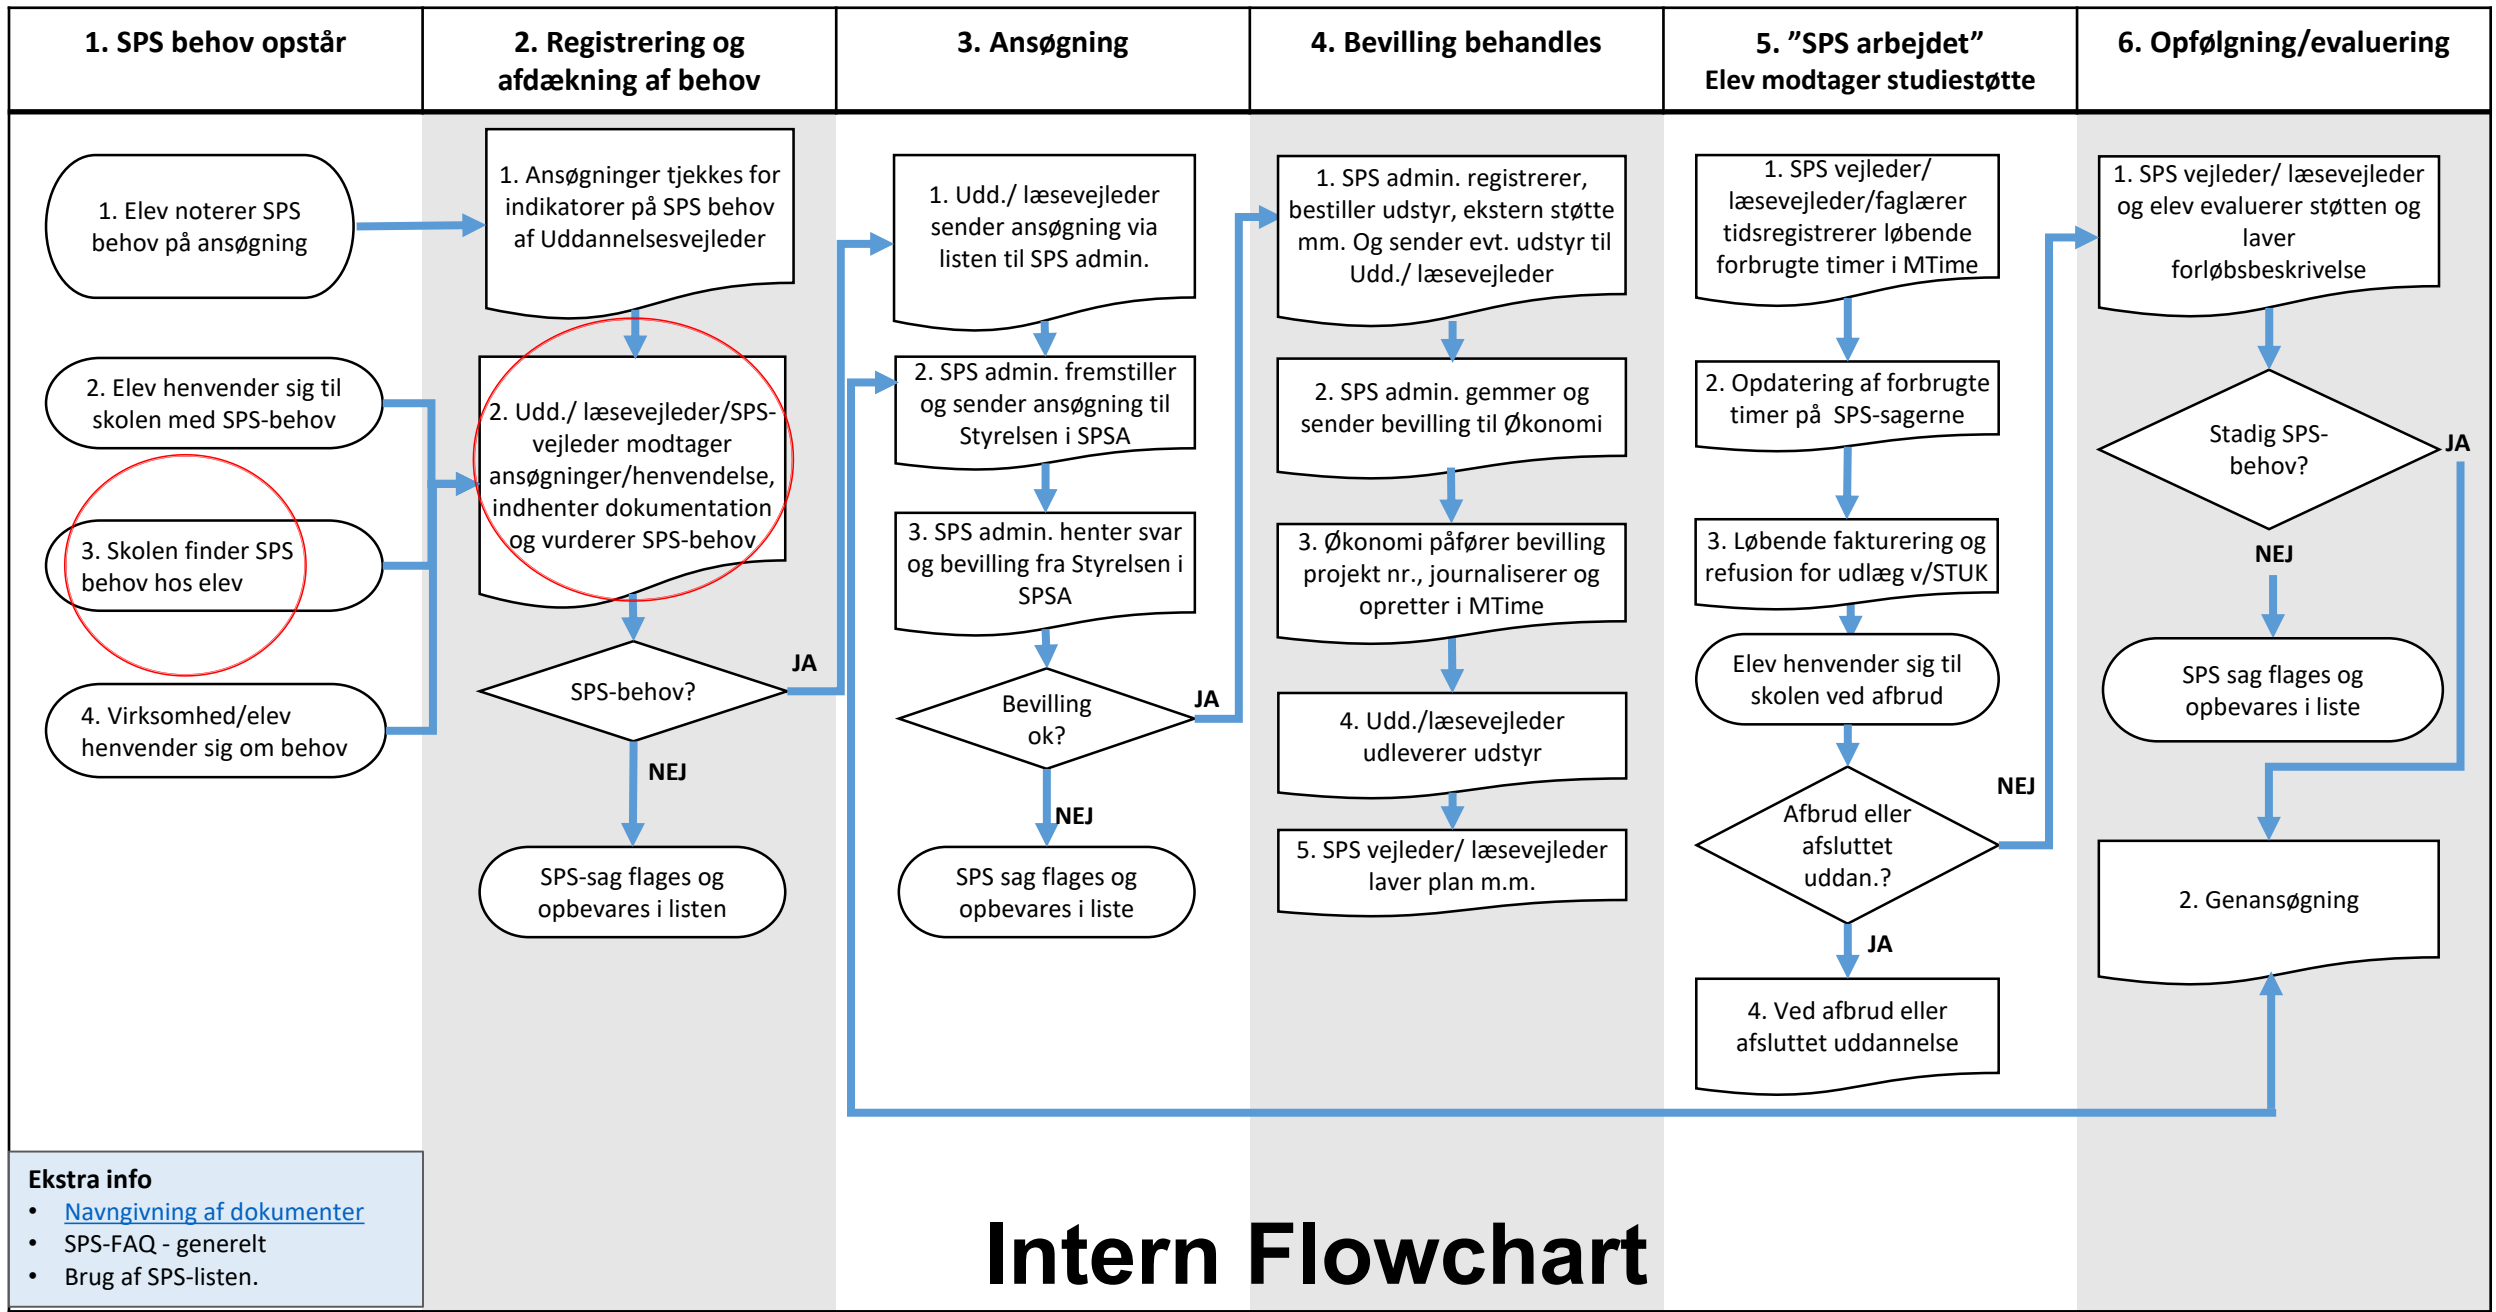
1. SPS behov opstår

1. Elev noterer SPS behov på ansøgning

2. Elev henvender sig til skolen med SPS-behov

3. Skolen finder SPS behov hos elev

4. Virksomhed/elev henvender sig om behov

2. Registrering og afdækning af behov

1. Ansøgninger tjekkes for indikatorer på SPS behov af Uddannelsesvejleder

2. Udd./ læsevejleder/SPS-vejleder modtager ansøgninger/henvendelse, indhenter dokumentation og vurderer SPS-behov

SPS-behov?

JA

NEJ

SPS-sag flages og opbevares i listen

3. Ansøgning

1. Udd./ læsevejleder sender ansøgning via listen til SPS admin.

2. SPS admin. fremstiller og sender ansøgning til Styrelsen i SPSA

3. SPS admin. henter svar og bevilling fra Styrelsen i SPSA

Bevilling ok?

JA

NEJ

SPS sag flages og opbevares i liste

4. Bevilling behandles

1. SPS admin. registrerer, bestiller udstyr, ekstern støtte mm. Og sender evt. udstyr til Udd./ læsevejleder

2. SPS admin. gemmer og sender bevilling til Økonomi

3. Økonomi påfører bevilling projekt nr., journaliserer og opretter i MTime

4. Udd./læsevejleder udleverer udstyr

5. SPS vejleder/ læsevejleder laver plan m.m.

5. "SPS arbejdet" Elev modtager studiestøtte

1. SPS vejleder/ læsevejleder/faglærer tidsregistrerer løbende forbrugte timer i MTime

2. Opdatering af forbrugte timer på SPS-sagerne

3. Løbende fakturering og refusion for udlæg v/STUK

Elev henvender sig til skolen ved afbrud

Afbrud eller afsluttet uddan.?

NEJ

JA

4. Ved afbrud eller afsluttet uddannelse

6. Opfølgning/evaluering

1. SPS vejleder/ læsevejleder og elev evaluerer støtten og laver forløbsbeskrivelse

Stadig SPS-behov?

JA

NEJ

SPS sag flages og opbevares i liste

2. Genansøgning

Ekstra info
• Navngivning af dokumenter
• SPS-FAQ - generelt
• Brug af SPS-listen.

Intern Flowchart